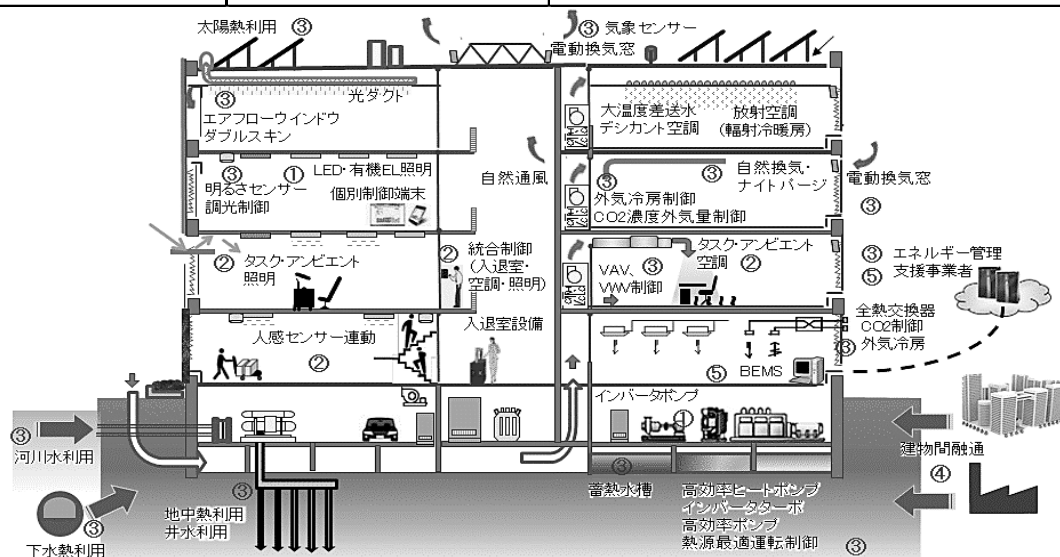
太陽熱利用 ③

③ 気象センサー

電動換気窓

③ エアフローウインドウ ダブルスキン

光ダクト

大温度差送水 デシカント空調

放射空調 （輻射冷暖房）

③ 明るさセンサー 調光制御

① LED・有機EL照明

個別制御端末

自然通風

③ 自然換気・ナイトパージ

外気冷房制御 CO2濃度外気量制御

電動換気窓 ③

② タスク・アンビエント 照明

② 統合制御 （入退室・空調・照明）

タスク・アンビエント 空調 ②

VAV、③ VWV制御

③ エネルギー管理 ⑤ 支援事業者

全熱交換器 CO2制御 ③ 外気冷房

人感センサー連動 ②

入退室設備

⑤ BEMS

インバータポンプ ①

③ 河川水利用

建物間融通 ④

③ 地中熱利用 井水利用

③ 蓄熱水槽

高効率ヒートポンプ インバータターボ 高効率ポンプ 熱源最適運転制御 ③

③ 下水熱利用